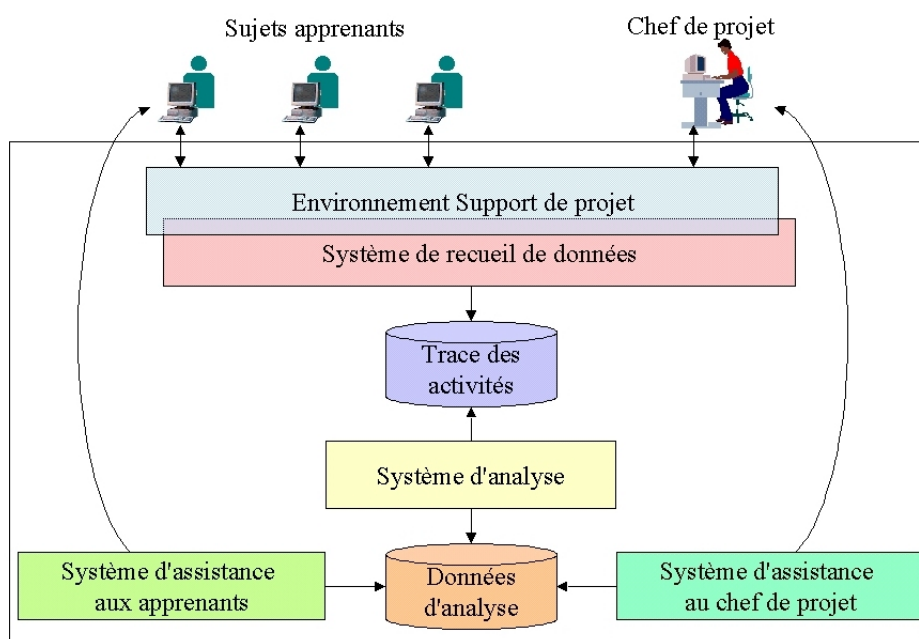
Sujets apprenants

Chef de projet

Environnement Support de projet

Système de recueil de données

Trace des activités

Système d'analyse

Système d'assistance aux apprenants

Données d'analyse

Système d'assistance au chef de projet